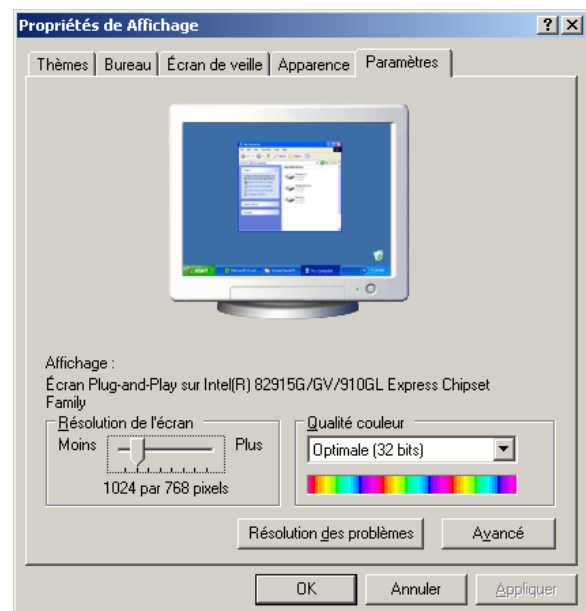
Propriétés de Affichage

? X

Thèmes | Bureau | Écran de veille | Apparence | Paramètres

Affichage :
Écran Plug-and-Play sur Intel(R) 82915G/GV/910GL Express Chipset Family

Résolution de l'écran
Moins
Plus
1024 par 768 pixels

Qualité couleur
Optimale (32 bits)

Résolution des problèmes
Avancé

OK
Annuler
Appliquer